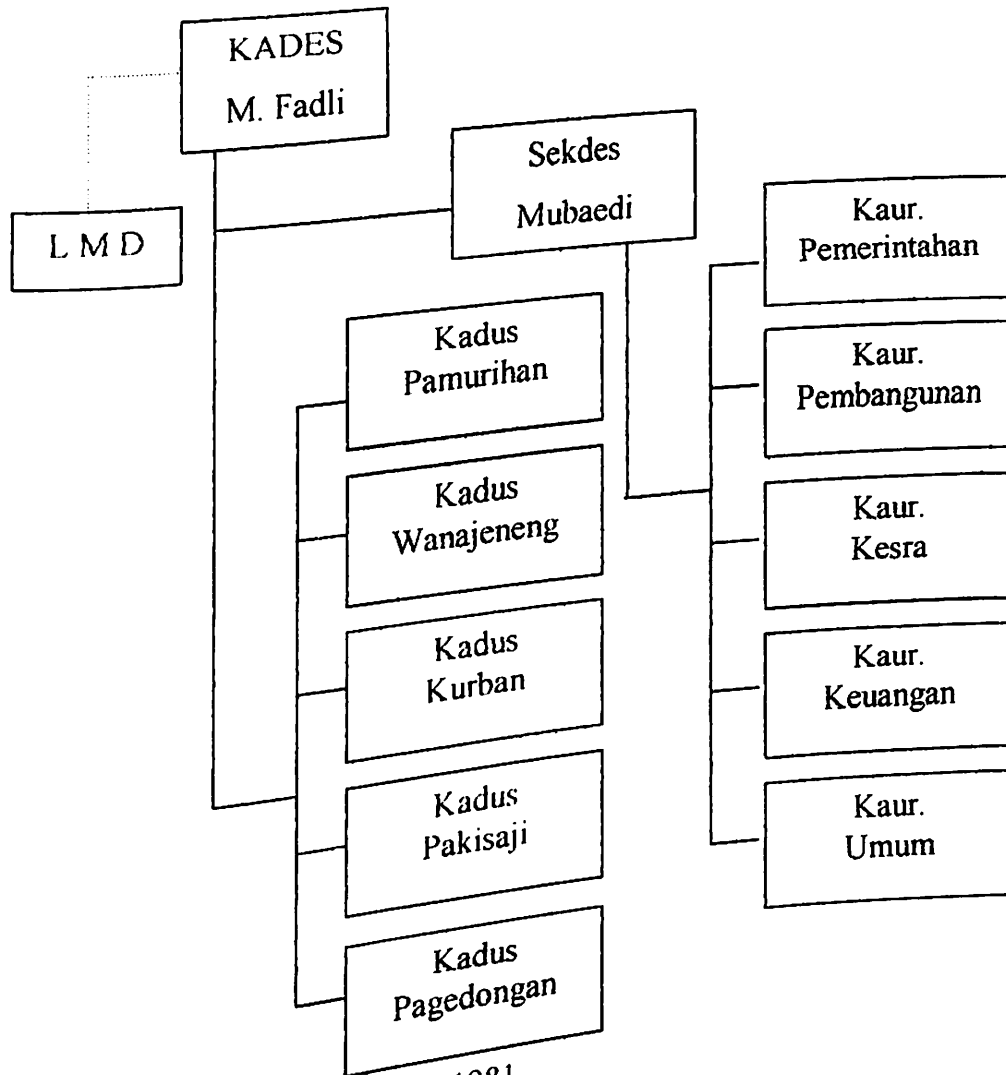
KADES
M. Fadli

L M D

Sekdes
Mubaedi

Kadus
Pamurihan

Kadus
Wanajeneng

Kadus
Kurban

Kadus
Pakisaji

Kadus
Pagedongan

Kaur.
Pemerintahan

Kaur.
Pembangunan

Kaur.
Kesra

Kaur.
Keuangan

Kaur.
Umum

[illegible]1981